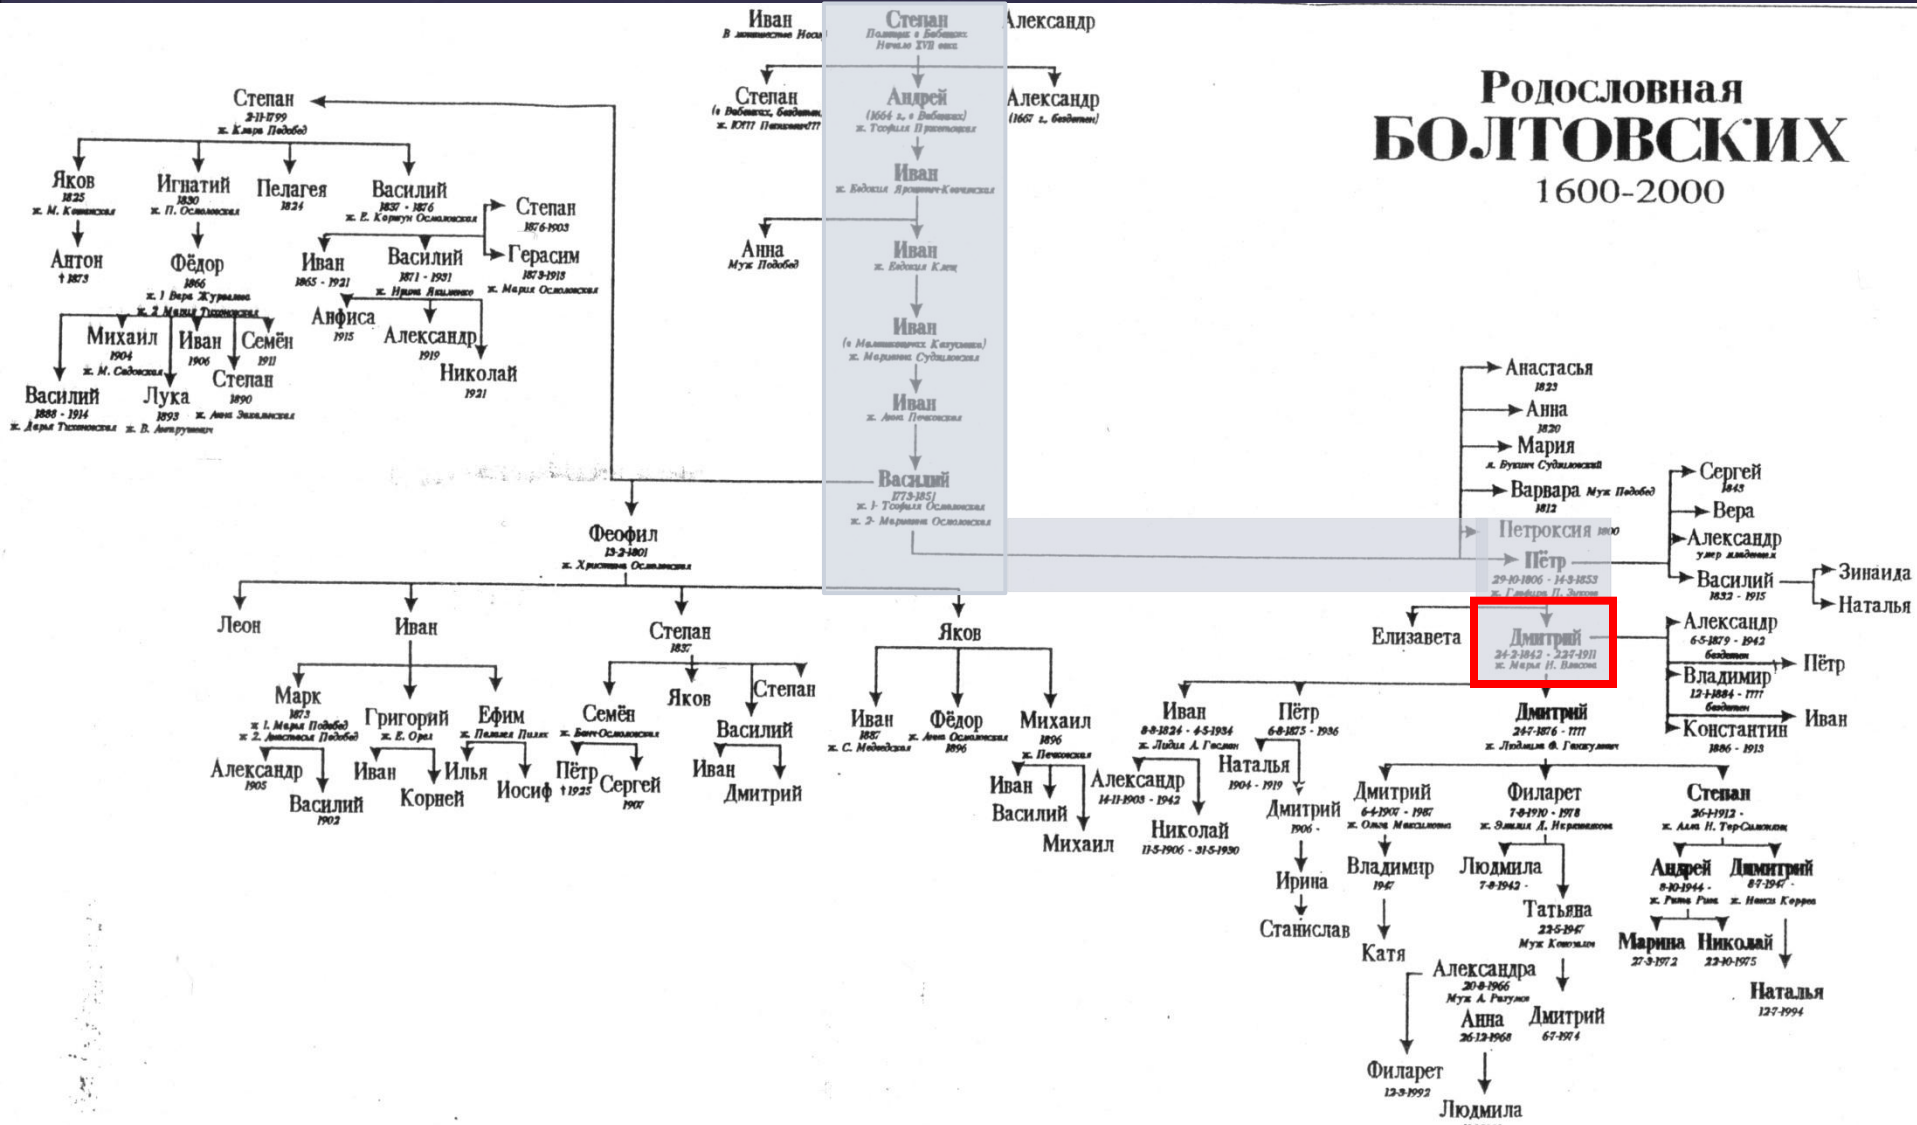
Родословная
БОЛТОВСКИХ
1600-2000

Иван
В монашестве Носа

Степан
Полицах в Бабиных
Начало XVII века

Александр

Степан
(в Бабиных, бездетен)
ж. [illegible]

Андрей
(1664 г., в Бабиных)
ж. Теофила Пржиховская

Александр
(1667 г., бездетен)

Иван
ж. Евдокия Ярошевич-Квачевская

Анна
Муж Подобед

Иван
ж. Евдокия Клец

Иван
(в Малашевичах Катушках)
ж. Марианна Судиловская

Иван
ж. Анна Печковская

Василий
1773-1851
ж. 1- Теофила Осмоловская
ж. 2- Марианна Осмоловская

Степан
3-11-1799
ж. Клара Подобед

Яков
1825
ж. М. Ковнаская

Игнатий
1830
ж. П. Осмоловская

Пелагея
1824

Василий
1837 - 1876
ж. Е. Корвин Осмоловская

Степан
1876-1903

Герасим
1873-1918
ж. Мария Осмоловская

Антон
† 1873

Фёдор
1866
ж. 1 Вера Журавлева
ж. 2 Мария Тихоновская

Иван
1865 - 1921

Василий
1871 - 1931
ж. Ирина Якименко

Михаил
1904
ж. М. Садовская

Иван
1906

Семён
1911

Анфиса
1915

Александр
1919

Николай
1921

Степан
1890
ж. Анна Закалинская

Василий
1888 - 1914
ж. Дарья Тихоновская

Лука
1893
ж. В. Антрушевич

Феофил
13-2-1801
ж. Христина Осмоловская

Леон

Иван

Степан
1837

Яков

Марк
1873
ж. 1. Мария Подобед
ж. 2. Анастасия Подобед

Григорий
ж. Е. Орел

Ефим
ж. Пелагея Пилюк

Семён
ж. Бенч-Осмоловская

Яков

Степан

Василий

Александр
1905

Василий
1902

Иван

Корней

Илья

Иосиф

Пётр
† 1925

Сергей
1907

Иван

Дмитрий

Иван
1887
ж. С. Медведская

Фёдор
ж. Анна Осмоловская
1896

Михаил
1896
ж. Печковская

Иван

Василий

Михаил

Анастасья
1823

Анна
1820

Мария
м. Букович Судиловский

Варвара Муж Подобед
1812

Петроксия 1800

Пётр
29-10-1806 - 14-8-1853
ж. Глафира П. Зыкова

Сергей
1843

Вера

Александр
умер младенцем

Василий
1832 - 1915

Зинаида

Наталья

Елизавета

Дмитрий
24-2-1842 - 22-7-1911
ж. Мария Н. Власова

Александр
6-5-1879 - 1942
бездетен

Пётр

Владимир
12-1-1884 - ????
бездетен

Иван

Константин
1886 - 1913

Иван
8-8-1824 - 4-5-1934
ж. Лидия А. Гесман

Пётр
6-8-1875 - 1936

Дмитрий
24-7-1876 - ????
ж. Людмила Ф. Ганкулевич

Александр
14-11-1903 - 1942

Наталья
1904 - 1919

Николай
11-5-1906 - 31-5-1930

Дмитрий
1906 -

Ирина

Станислав

Дмитрий
6-4-1907 - 1987
ж. Ольга Максимова

Владимир
1947

Катя

Филарет
7-8-1910 - 1978
ж. Эмилия Д. Некрасова

Людмила
7-8-1942 -

Татьяна
22-5-1947
Муж Ковалев

Александра
20-8-1966
Муж А. Разумов

Анна
26-12-1968

Дмитрий
6-7-1974

Филарет
13-3-1992

Людмила

Степан
26-1-1912 -
ж. Алла Н. Тер-Саакова

Андрей
8-10-1944 -
ж. Рита Рив

Дмитрий
8-7-1947 -
ж. Нэнси Керрол

Марина
27-3-1972

Николай
22-10-1975

Наталья
12-7-1994